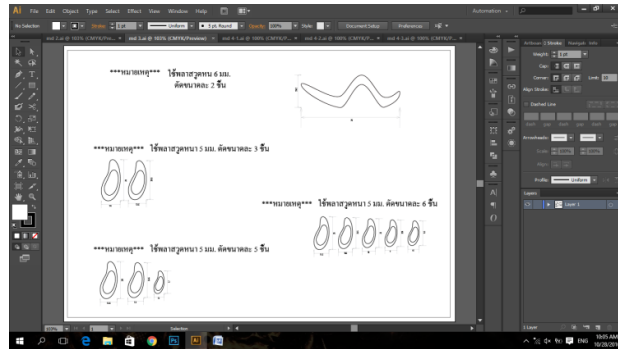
Ai File Edit Object Type Select Effect View Window Help

Automation

No Selection Stroke Uniform 5 pt. Round Opacity 100% Style Document Setup Preferences

***หมายเหตุ*** ใช้พลาสวูดหนา 6 มม. ตัดขนาดละ 2 ชิ้น

***หมายเหตุ*** ใช้พลาสวูดหนา 5 มม. ตัดขนาดละ 3 ชิ้น

***หมายเหตุ*** ใช้พลาสวูดหนา 5 มม. ตัดขนาดละ 6 ชิ้น

***หมายเหตุ*** ใช้พลาสวูดหนา 5 มม. ตัดขนาดละ 5 ชิ้น

Artboard Stroke Gradient Info

Weight

Cap

Corner Limit

Align Stroke

Dashed Line

dash gap dash gap dash gap

Arrowheads

Scale

Align

Profile Uniform

Layers

Layer 1

1 Layer

Selection

ENG 10:05 AM